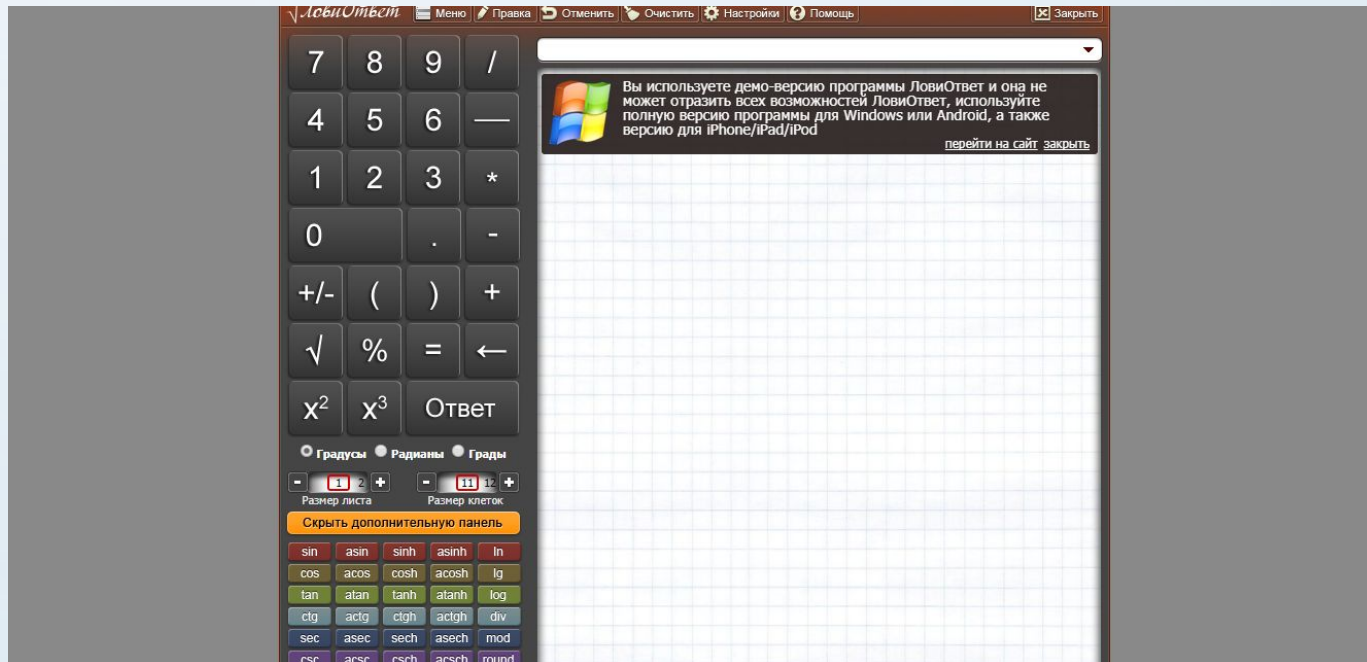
ЛовиОтвет Меню Правка Отменить Очистить Настройки Помощь Закрыть

7 8 9 /
4 5 6 —
1 2 3 *
0 . -
+/- ( ) +
√ % = ←
$x^2$ $x^3$ Ответ

Градусы Радианы Грады

- 1 2 + Размер листа
- 11 12 + Размер клеток

Скрыть дополнительную панель

sin asin sinh asinh ln
cos acos cosh acosh lg
tan atan tanh atanh log
ctg actg ctgh actgh div
sec asec sech asech mod
csc acsc csch acsch round

Вы используете демо-версию программы ЛовиОтвет и она не может отразить всех возможностей ЛовиОтвет, используйте полную версию программы для Windows или Android, а также версию для iPhone/iPad/iPod

перейти на сайт закрыть